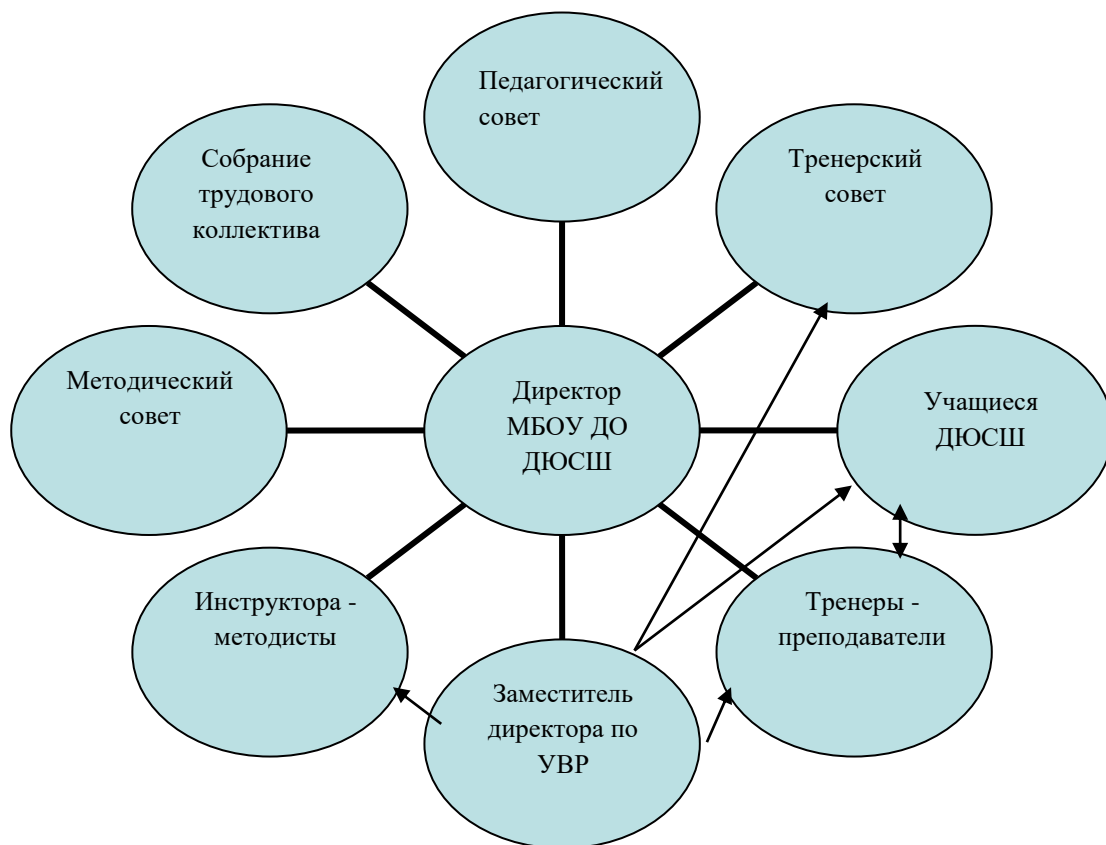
Педагогический совет

Собрание трудового коллектива

Тренерский совет

Методический совет

Директор МБОУ ДО ДЮСШ

Учащиеся ДЮСШ

Инструктора - методисты

Тренеры - преподаватели

Заместитель директора по УВР